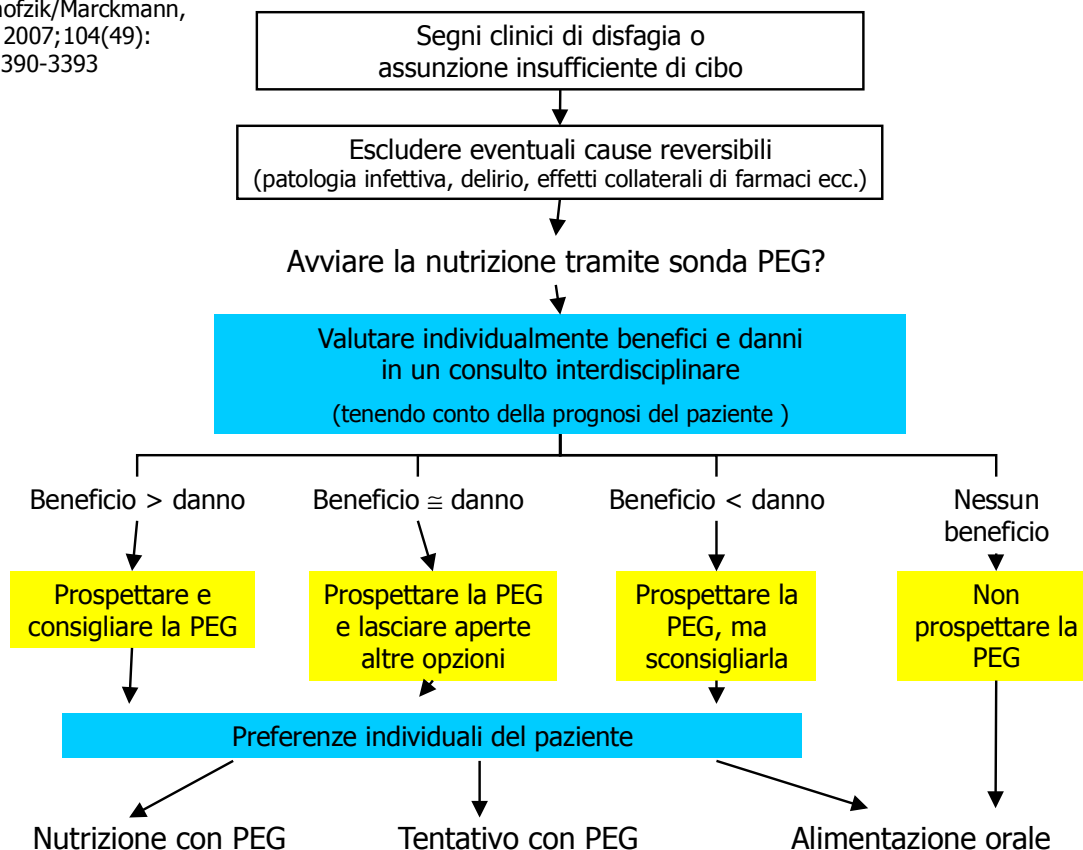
nofzik/Marcckmann,
2007;104(49):
390-3393

Segni clinici di disfagia o assunzione insufficiente di cibo

Escludere eventuali cause reversibili
(patologia infettiva, delirio, effetti collaterali di farmaci ecc.)

Avviare la nutrizione tramite sonda PEG?

Valutare individualmente benefici e danni in un consulto interdisciplinare
(tenendo conto della prognosi del paziente )

Beneficio > danno

Beneficio $\cong$ danno

Beneficio < danno

Nessun beneficio

Prospettare e consigliare la PEG

Prospettare la PEG e lasciare aperte altre opzioni

Prospettare la PEG, ma sconsigliarla

Non prospettare la PEG

Preferenze individuali del paziente

Nutrizione con PEG

Tentativo con PEG

Alimentazione orale